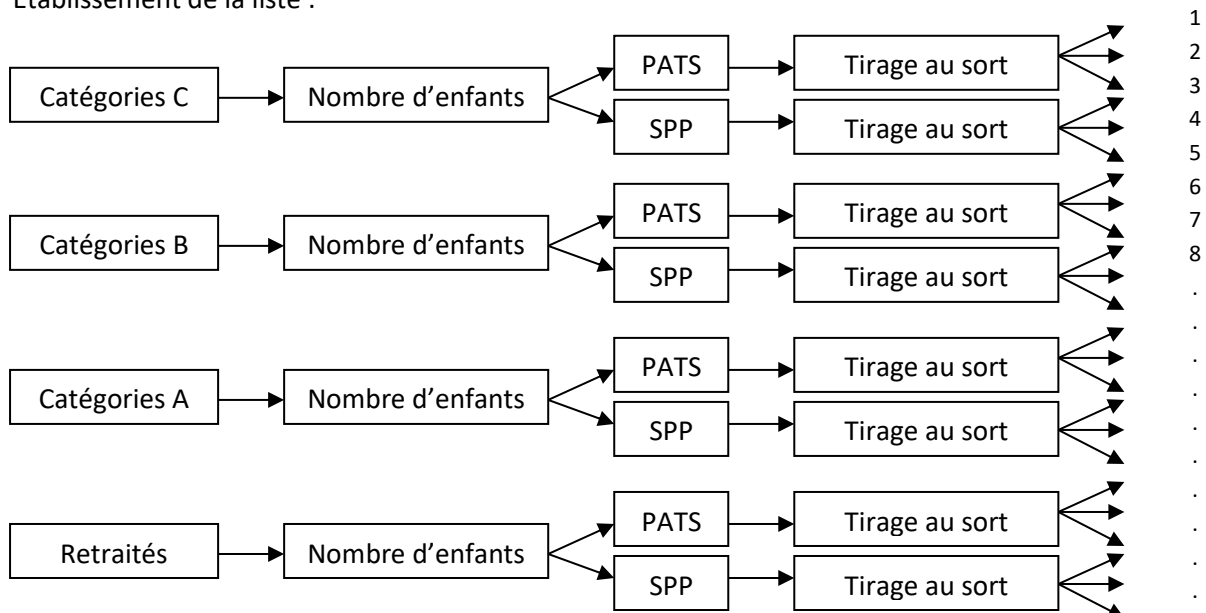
Établissement de la liste :

Catégories C → Nombre d'enfants → PATS → Tirage au sort
SPP → Tirage au sort

Catégories B → Nombre d'enfants → PATS → Tirage au sort
SPP → Tirage au sort

Catégories A → Nombre d'enfants → PATS → Tirage au sort
SPP → Tirage au sort

Retraités → Nombre d'enfants → PATS → Tirage au sort
SPP → Tirage au sort

1
2
3
4
5
6
7
8
.
.
.
.
.
.
.
.
.
.